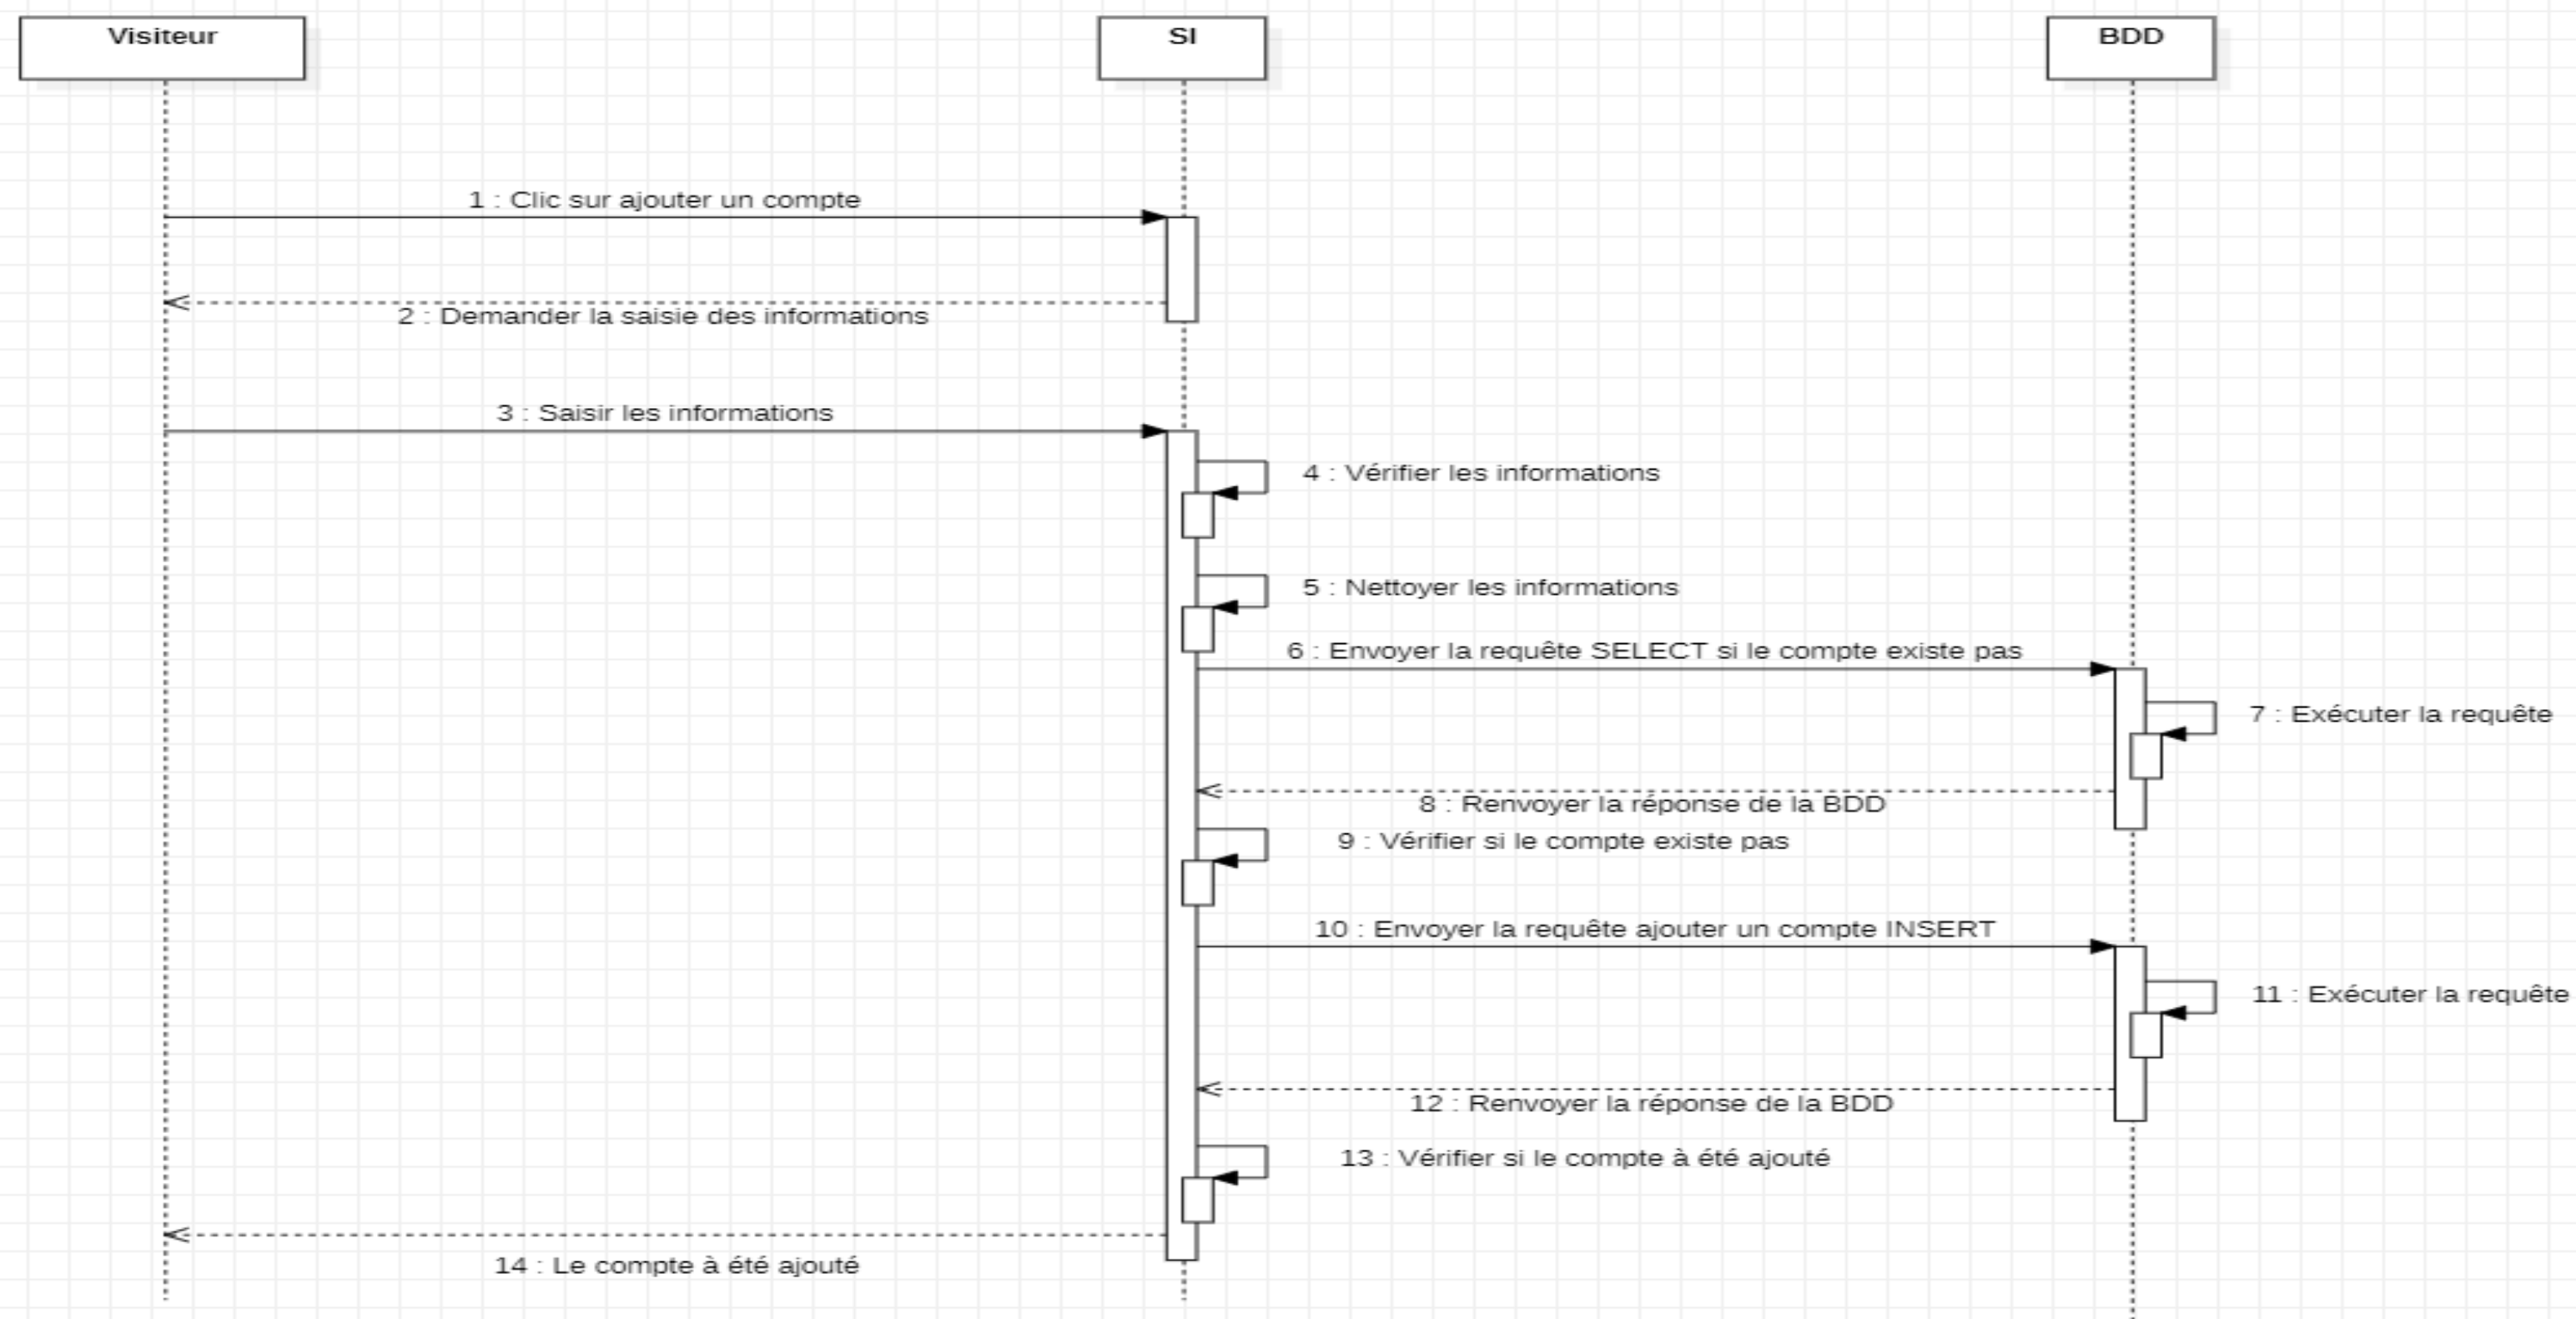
Visiteur

SI

BDD

1 : Clic sur ajouter un compte

2 : Demander la saisie des informations

3 : Saisir les informations

4 : Vérifier les informations

5 : Nettoyer les informations

6 : Envoyer la requête SELECT si le compte existe pas

7 : Exécuter la requête

8 : Renvoyer la réponse de la BDD

9 : Vérifier si le compte existe pas

10 : Envoyer la requête ajouter un compte INSERT

11 : Exécuter la requête

12 : Renvoyer la réponse de la BDD

13 : Vérifier si le compte à été ajouté

14 : Le compte à été ajouté